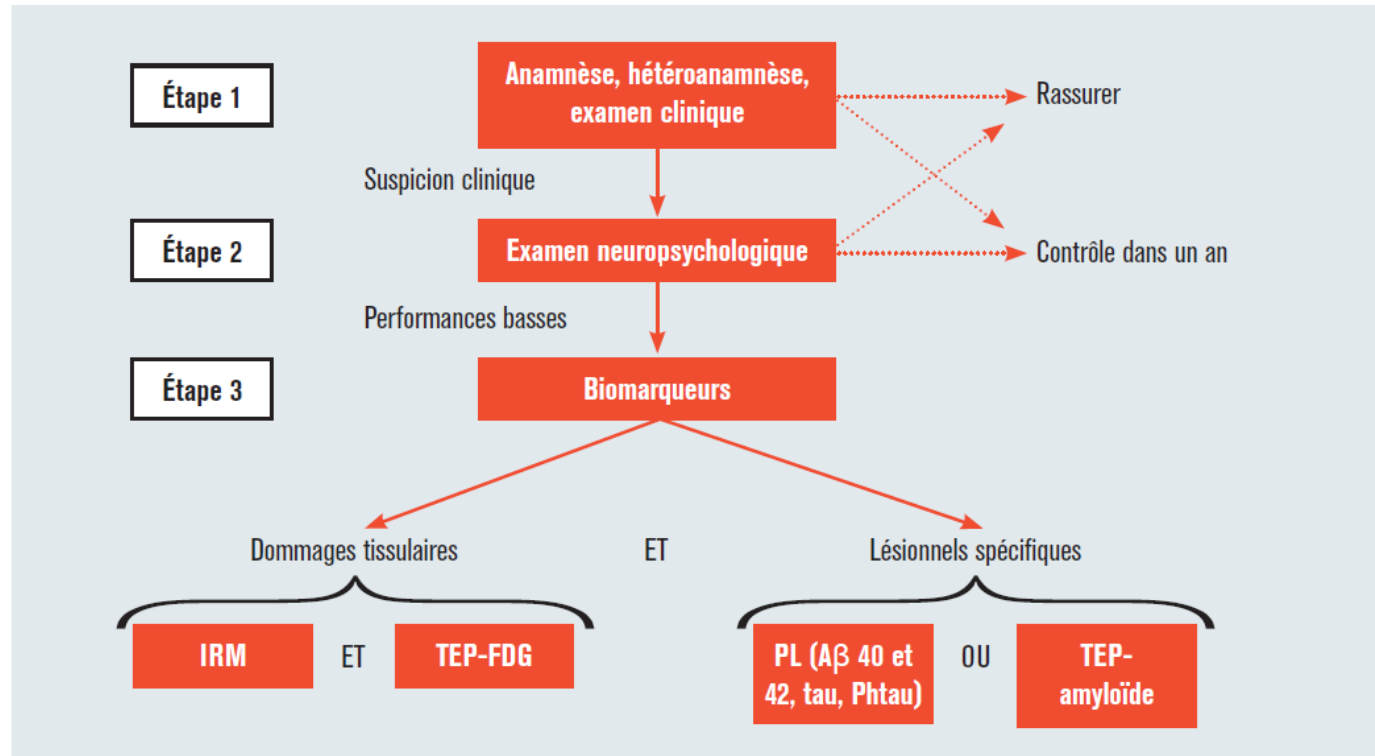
Étape 1

Anamnèse, hétéroanamnèse, examen clinique

Rassurer

Suspicion clinique

Étape 2

Examen neuropsychologique

Contrôle dans un an

Performances basses

Étape 3

Biomarqueurs

Dommages tissulaires

ET

Lésionnels spécifiques

IRM

ET

TEP-FDG

PL (Aβ 40 et 42, tau, Phtau)

OU

TEP-amyloïde